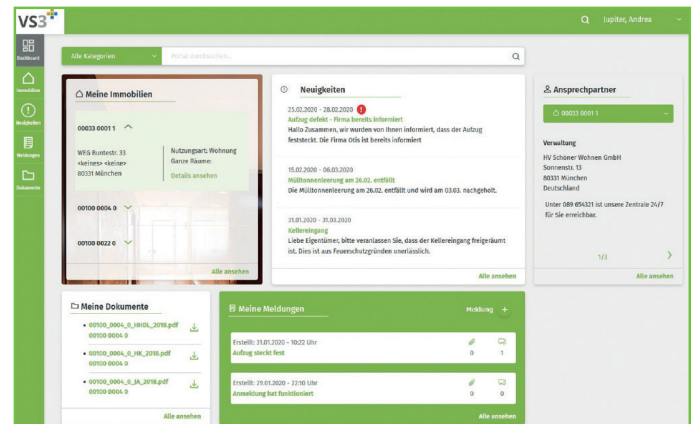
VS3

Jupiter, Andrea

Dashboard
Immobilien
Neuigkeiten
Meldungen
Dokumente

Alle Kategorien
Portal durchsuchen...

Meine Immobilien

00033 0001 1

WEG Bunteste. 33
<keines> <keine>
80331 München

Nutzungsart: Wohnung
Ganze Räume:
Details ansehen

00100 0004 0

00100 0022 0

Alle ansehen

Neuigkeiten

25.02.2020 - 28.02.2020
Aufzug defekt - Firma bereits informiert
Hallo Zusammen, wir wurden von Ihnen informiert, dass der Aufzug feststeckt. Die Firma Otis ist bereits informiert

15.02.2020 - 06.03.2020
Mülltonnenleerung am 26.02. entfällt
Die Mülltonnenleerung am 26.02. entfällt und wird am 03.03. nachgeholt.

31.01.2020 - 31.03.2020
Kellereingang
Liebe Eigentümer, bitte veranlassen Sie, dass der Kellereingang freigeräumt ist. Dies ist aus Feuerschutzgründen unerlässlich.

Alle ansehen

Ansprechpartner

00033 0001 1

Verwaltung

HV Schöner Wohnen GmbH
Sonnenstr. 13
80331 München
Deutschland

Unter 089 654321 ist unsere Zentrale 24/7 für Sie erreichbar.

1/3

Alle ansehen

Meine Dokumente

00100_0004_0_HKDL_2018.pdf
00100 0004 0

00100_0004_0_HK_2018.pdf
00100 0004 0

00100_0004_0_JA_2018.pdf
00100 0004 0

Alle ansehen

Meine Meldungen

Meldung +

Erstellt: 31.01.2020 - 10:22 Uhr
Aufzug steckt fest
0 1

Erstellt: 29.01.2020 - 22:10 Uhr
Anmeldung hat funktioniert
0 0

Alle ansehen